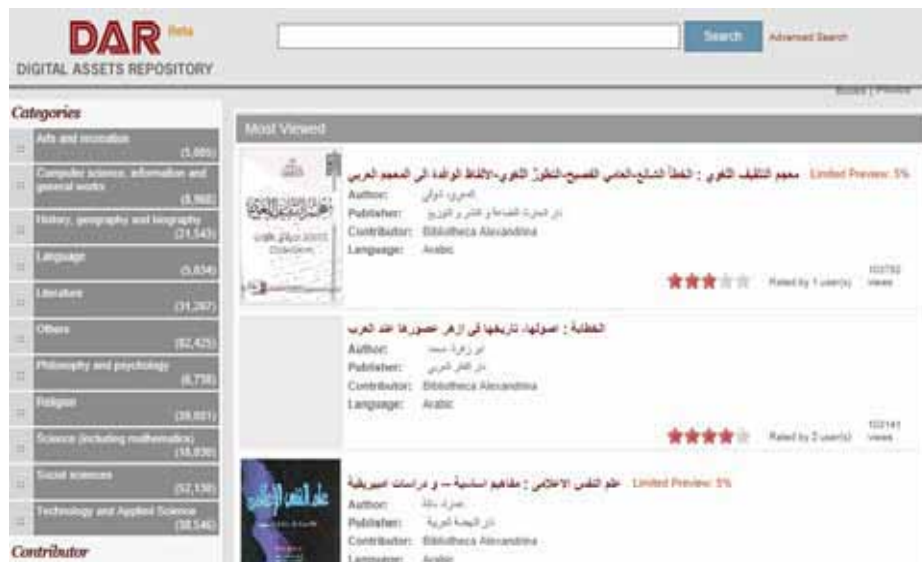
DAR Beta
DIGITAL ASSETS REPOSITORY

Search Advanced Search

Books | Preview

Categories

Arts and recreation (5,005)
Computer science, information and general works (8,960)
History, geography and biography (21,543)
Language (5,834)
Literature (31,287)
Others (82,425)
Philosophy and psychology (6,758)
Religion (39,001)
Science (including mathematics) (16,030)
Social sciences (57,130)
Technology and Applied Science (38,546)

Contributor

Most Viewed

معجم التثقيف اللغوي : الخطأ الشائع-العامي الفصيح-التطور اللغوي-الألفاظ الوافدة الى المعجم العربي Limited Preview: 5%
Author: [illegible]
Publisher: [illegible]
Contributor: Bibliotheca Alexandrina
Language: Arabic
Rated by 1 user(s) 102732 views

الخطابة : أصولها، تاريخها في أزهر عصورها عند العرب
Author: أبو زهرة، محمد
Publisher: دار الفكر العربي
Contributor: Bibliotheca Alexandrina
Language: Arabic
Rated by 2 user(s) 102141 views

علم النفس الاعلامي : مفاهيم اساسية -- و دراسات امبريقية Limited Preview: 5%
Author: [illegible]
Publisher: دار النهضة العربية
Contributor: Bibliotheca Alexandrina
Language: Arabic